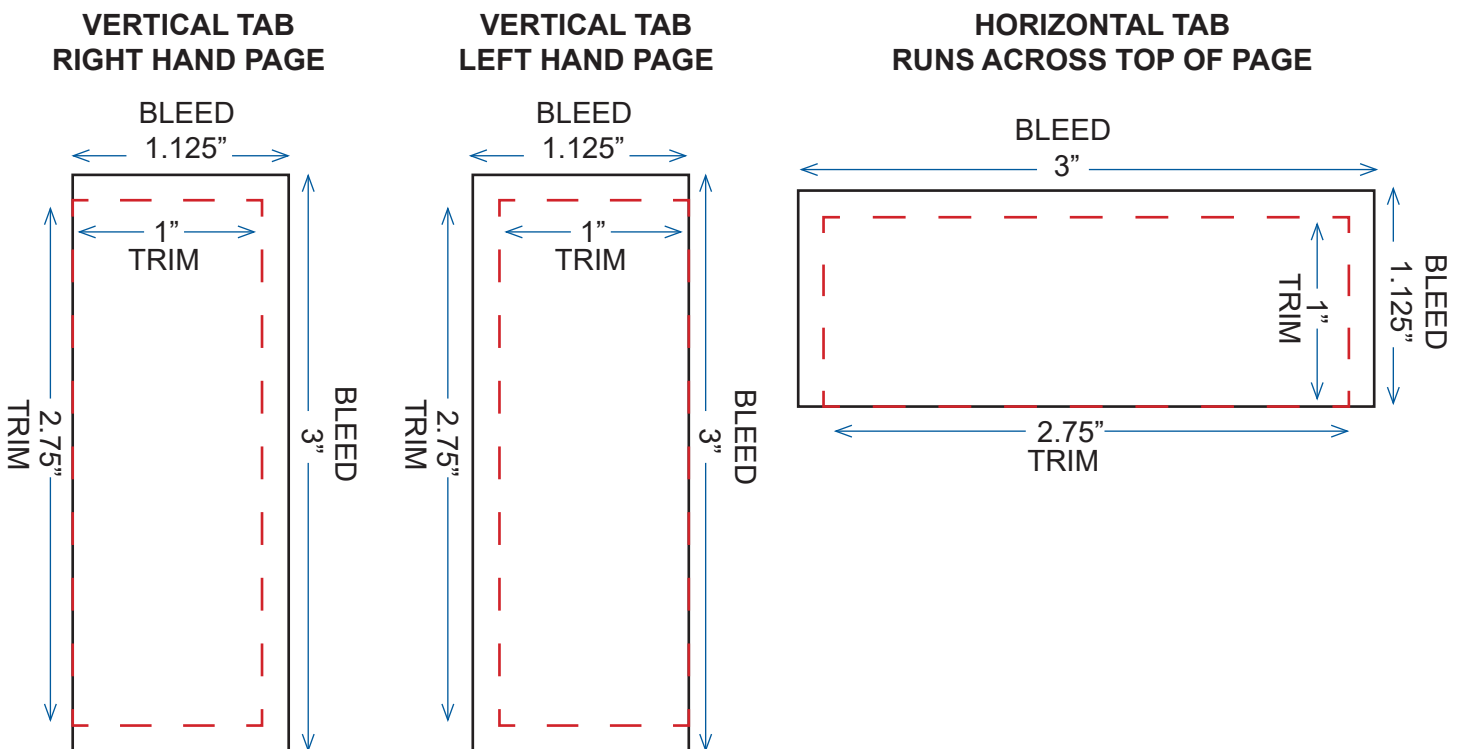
VERTICAL TAB
RIGHT HAND PAGE

BLEED
1.125”

1”
TRIM

2.75”
TRIM

BLEED
3”

VERTICAL TAB
LEFT HAND PAGE

BLEED
1.125”

1”
TRIM

2.75”
TRIM

BLEED
3”

HORIZONTAL TAB
RUNS ACROSS TOP OF PAGE

BLEED
3”

1”
TRIM

BLEED
1.125”

2.75”
TRIM